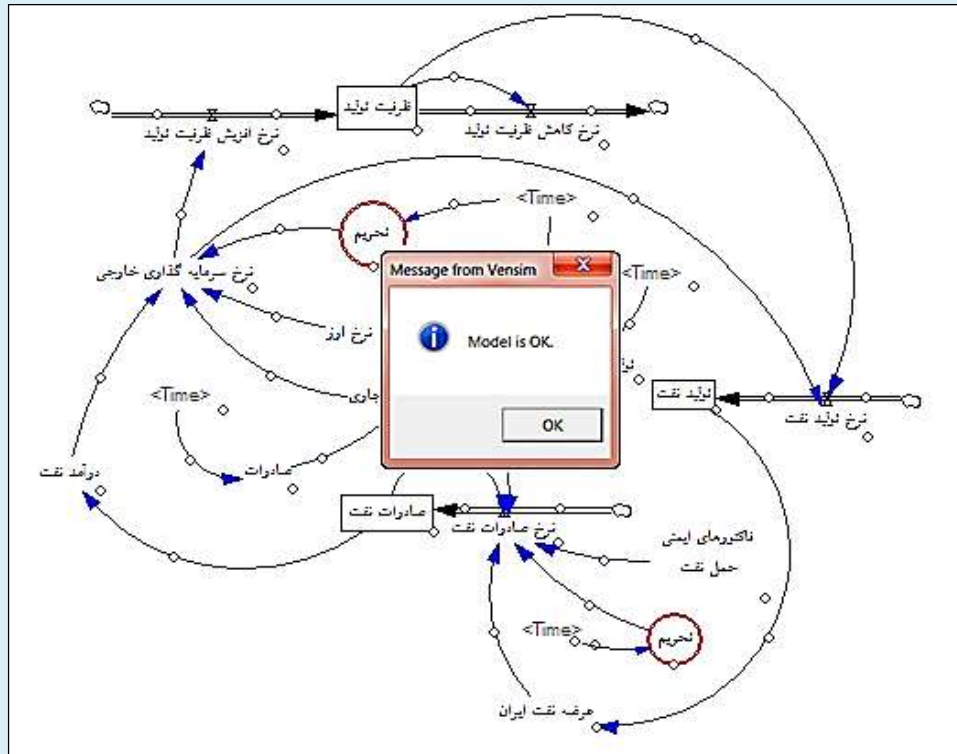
ظرفیت تولید
نرخ افزایش ظرفیت تولید
نرخ کاهش ظرفیت تولید
<Time>
تحریم
نرخ سرمایه گذاری خارجی
Message from Vensim
Model is OK.
OK
<Time>
نرخ ارز
تو
جاری
<Time>
صادرات
درآمد نفت
تولید نفت
نرخ تولید نفت
صادرات نفت
نرخ صادرات نفت
فاکتورهای ایمنی حمل نفت
<Time>
تحریم
عرضه نفت ایران